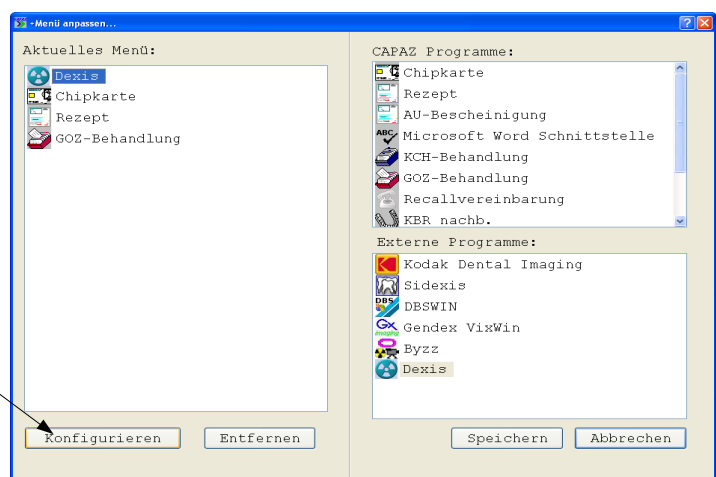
-Menü anpassen...

Aktuelles Menü:

Dexis
Chipkarte
Rezept
GOZ-Behandlung

Konfigurieren
Entfernen

CAPAZ Programme:

Chipkarte
Rezept
AU-Bescheinigung
Microsoft Word Schnittstelle
KCH-Behandlung
GOZ-Behandlung
Recallvereinbarung
KBR nachb.

Externe Programme:

Kodak Dental Imaging
Sidexis
DBSWIN
Gendex VixWin
Byzz
Dexis

Speichern
Abbrechen